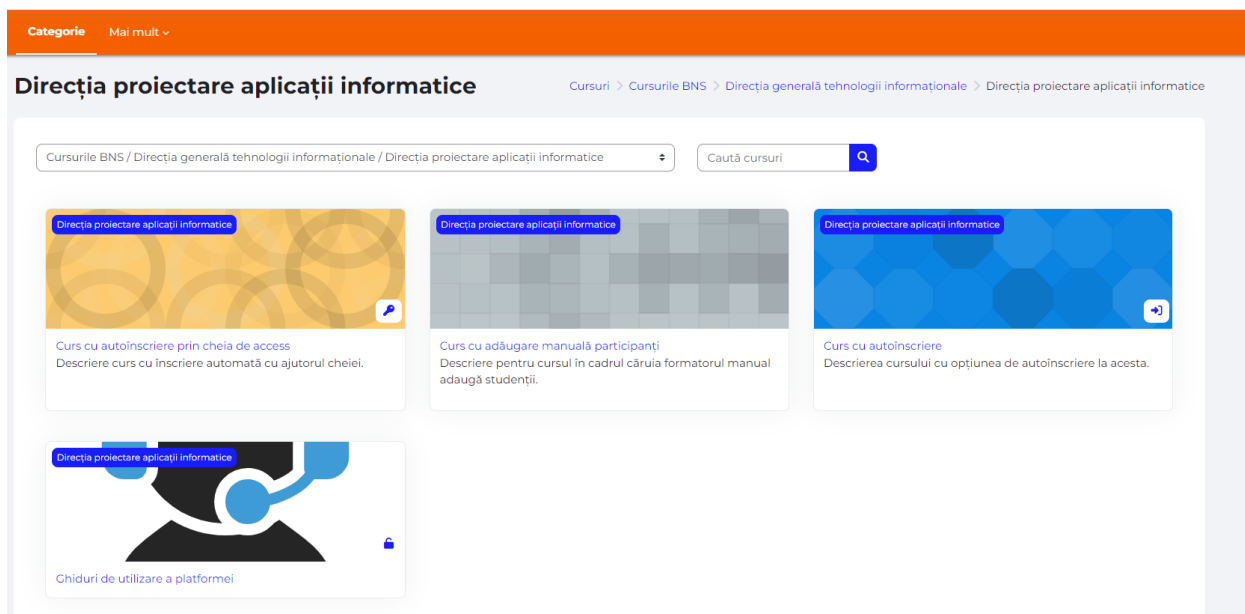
Categorie Mai mult

Direcția proiectare aplicații informatice

Cursuri > Cursurile BNS > Direcția generală tehnologii informaționale > Direcția proiectare aplicații informatice

Cursurile BNS / Direcția generală tehnologii informaționale / Direcția proiectare aplicații informatice

Caută cursuri

Direcția proiectare aplicații informatice

Curs cu autoînscriere prin cheia de access
Descriere curs cu înscriere automată cu ajutorul cheiei.

Direcția proiectare aplicații informatice

Curs cu adăugare manuală participanți
Descriere pentru cursul în cadrul căruia formatorul manual adaugă studenții.

Direcția proiectare aplicații informatice

Curs cu autoînscriere
Descrierea cursului cu opțiunea de autoînscriere la acesta.

Direcția proiectare aplicații informatice

Ghiduri de utilizare a platformei